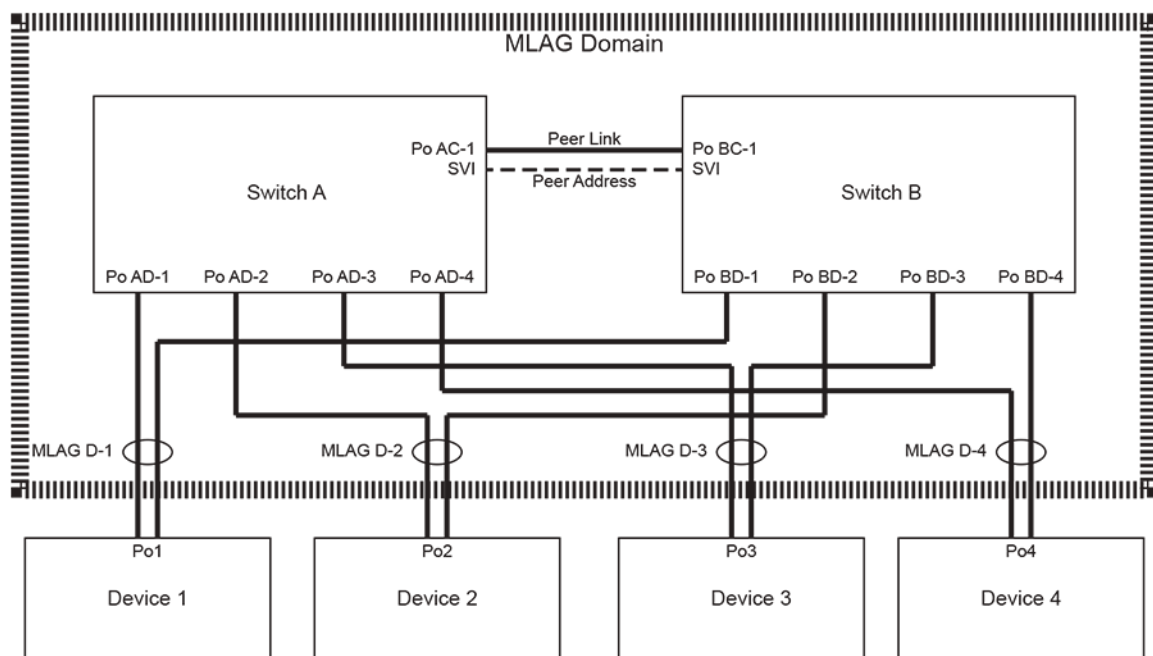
MLAG Domain

Switch A

Po AC-1
SVI

Peer Link
Peer Address

Po BC-1
SVI

Switch B

Po AD-1 Po AD-2 Po AD-3 Po AD-4

Po BD-1 Po BD-2 Po BD-3 Po BD-4

MLAG D-1 MLAG D-2 MLAG D-3 MLAG D-4

Po1
Device 1

Po2
Device 2

Po3
Device 3

Po4
Device 4